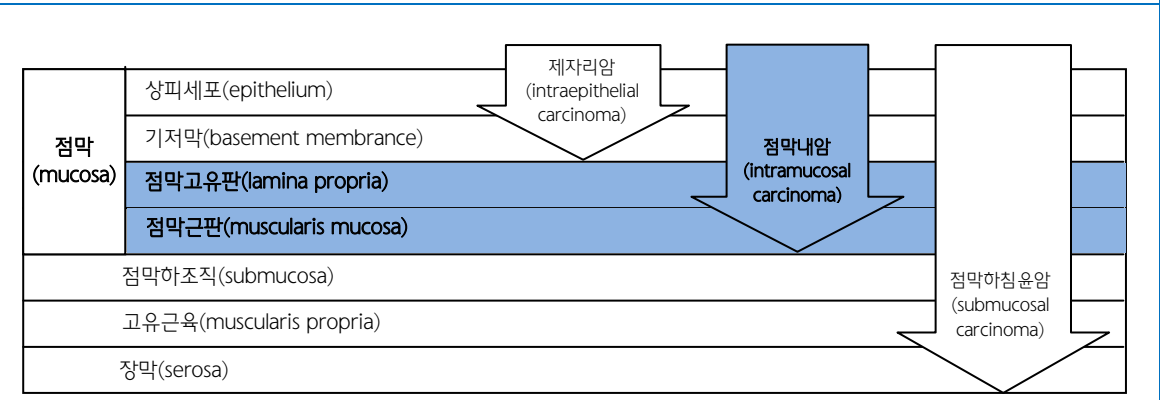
점막
(mucosa)

상피세포(epithelium)

기저막(basement membrance)

점막고유판(lamina propria)

점막근판(muscularis mucosa)

점막하조직(submucosa)

고유근육(muscularis propria)

장막(serosa)

제자리암
(intraepithelial
carcinoma)

점막내암
(intramucosal
carcinoma)

점막하침윤암
(submucosal
carcinoma)